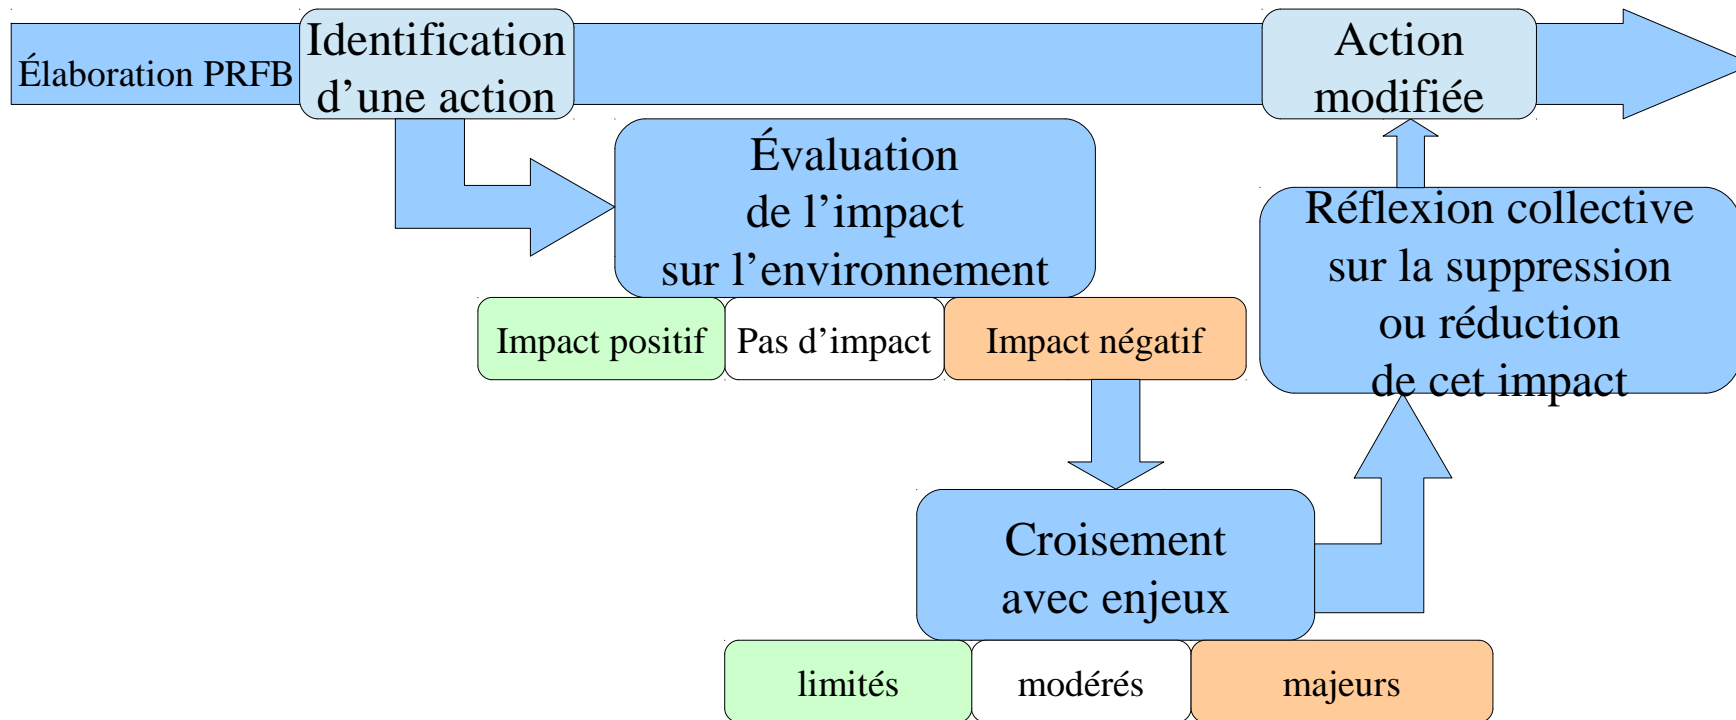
Élaboration PRFB

Identification d’une action

Action modifiée

Évaluation de l’impact sur l’environnement

Impact positif

Pas d’impact

Impact négatif

Réflexion collective sur la suppression ou réduction de cet impact

Croisement avec enjeux

limités

modérés

majeurs